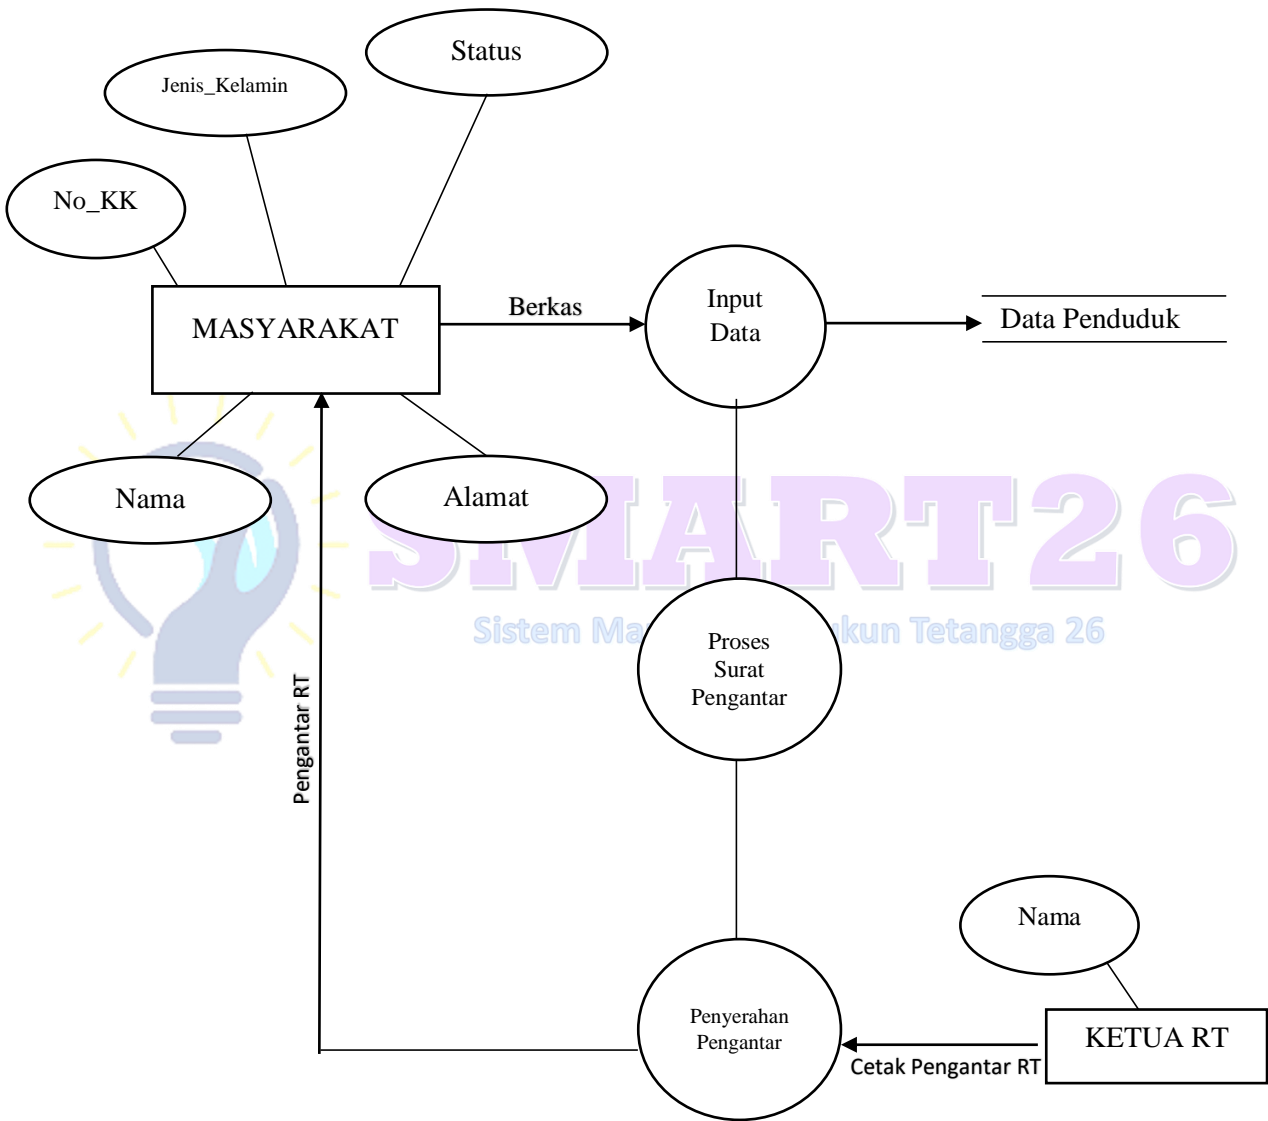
Status

Jenis_Kelamin

No_KK

MASYARAKAT

Berkas

Input Data

Data Penduduk

Nama

Alamat

SMART26

Sistem Ma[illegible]ukun Tetangga 26

Proses Surat Pengantar

Pengantar RT

Nama

Penyerahan Pengantar

KETUA RT

Cetak Pengantar RT